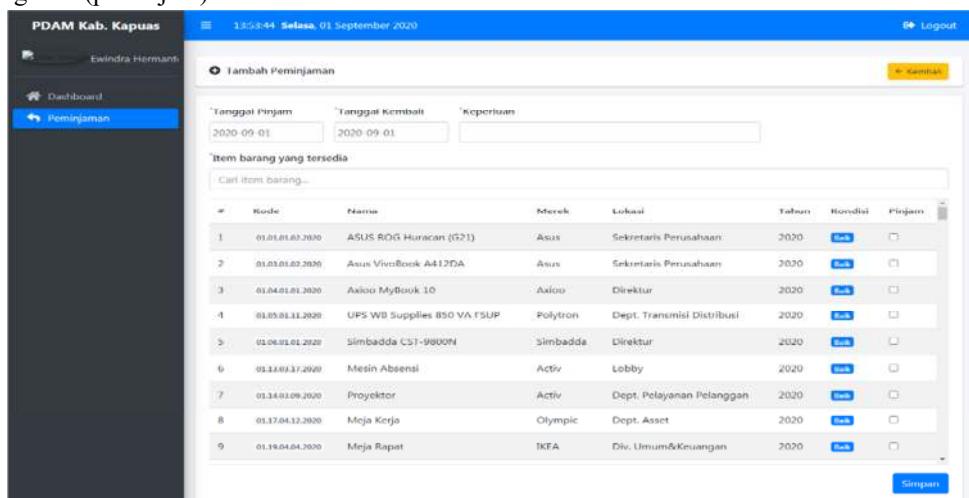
PDAM Kab. Kapuas

Ewindra Hermanto

Dashboard

Peminjaman

13:53:44 Selasa, 01 September 2020

Logout

Tambah Peminjaman

← Kembali

*Tanggal Pinjam
2020-09-01

*Tanggal Kembali
2020-09-01

*Keperluan

*Item barang yang tersedia

Cari item barang...

| # | Kode | Nama | Merek | Lokasi | Tahun | Kondisi | Pinjam |
|---|---|---|---|---|---|---|---|
| 1 | 01.01.01.02.2020 | ASUS ROG Huracan (G21) | Asus | Sekretaris Perusahaan | 2020 | Baik | |
| 2 | 01.01.01.02.2020 | Asus VivoBook A412DA | Asus | Sekretaris Perusahaan | 2020 | Baik | |
| 3 | 01.04.01.01.2020 | Axioo MyBook 10 | Axioo | Direktur | 2020 | Baik | |
| 4 | 01.05.01.11.2020 | UPS WB Supplies 850 VA FSUP | Polytron | Dept. Transmisi Distribusi | 2020 | Baik | |
| 5 | 01.06.01.01.2020 | Simbadda CST-9800N | Simbadda | Direktur | 2020 | Baik | |
| 6 | 01.13.03.17.2020 | Mesin Absensi | Activ | Lobby | 2020 | Baik | |
| 7 | 01.14.01.09.2020 | Proyektor | Activ | Dept. Pelayanan Pelanggan | 2020 | Baik | |
| 8 | 01.17.04.12.2020 | Meja Kerja | Olympic | Dept. Asset | 2020 | Baik | |
| 9 | 01.19.04.04.2020 | Meja Rapat | IKEA | Div. Umum&Keuangan | 2020 | Baik | |

Simpan